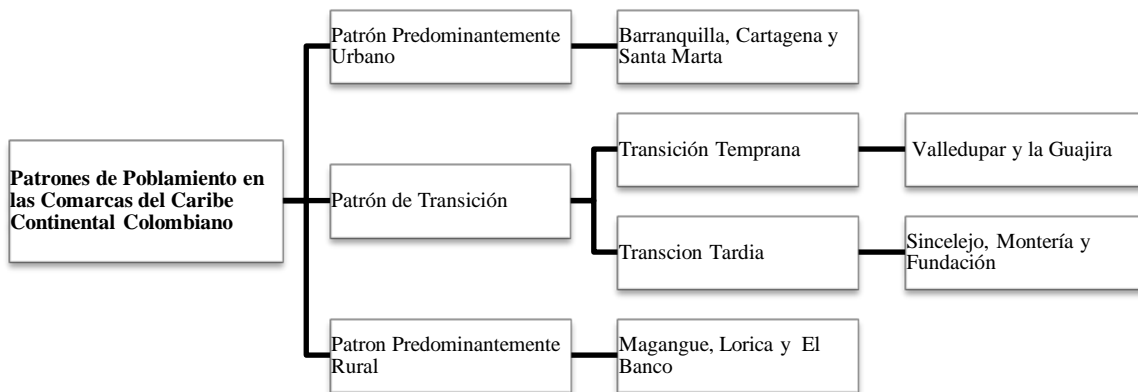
Patrones de Poblamiento en las Comarcas del Caribe Continental Colombiano

Patrón Predominantemente Urbano

Barranquilla, Cartagena y Santa Marta

Patrón de Transición

Transición Temprana

Valledupar y la Guajira

Transcion Tardia

Sincelejo, Montería y Fundación

Patron Predominantemente Rural

Magangue, Lorica y El Banco